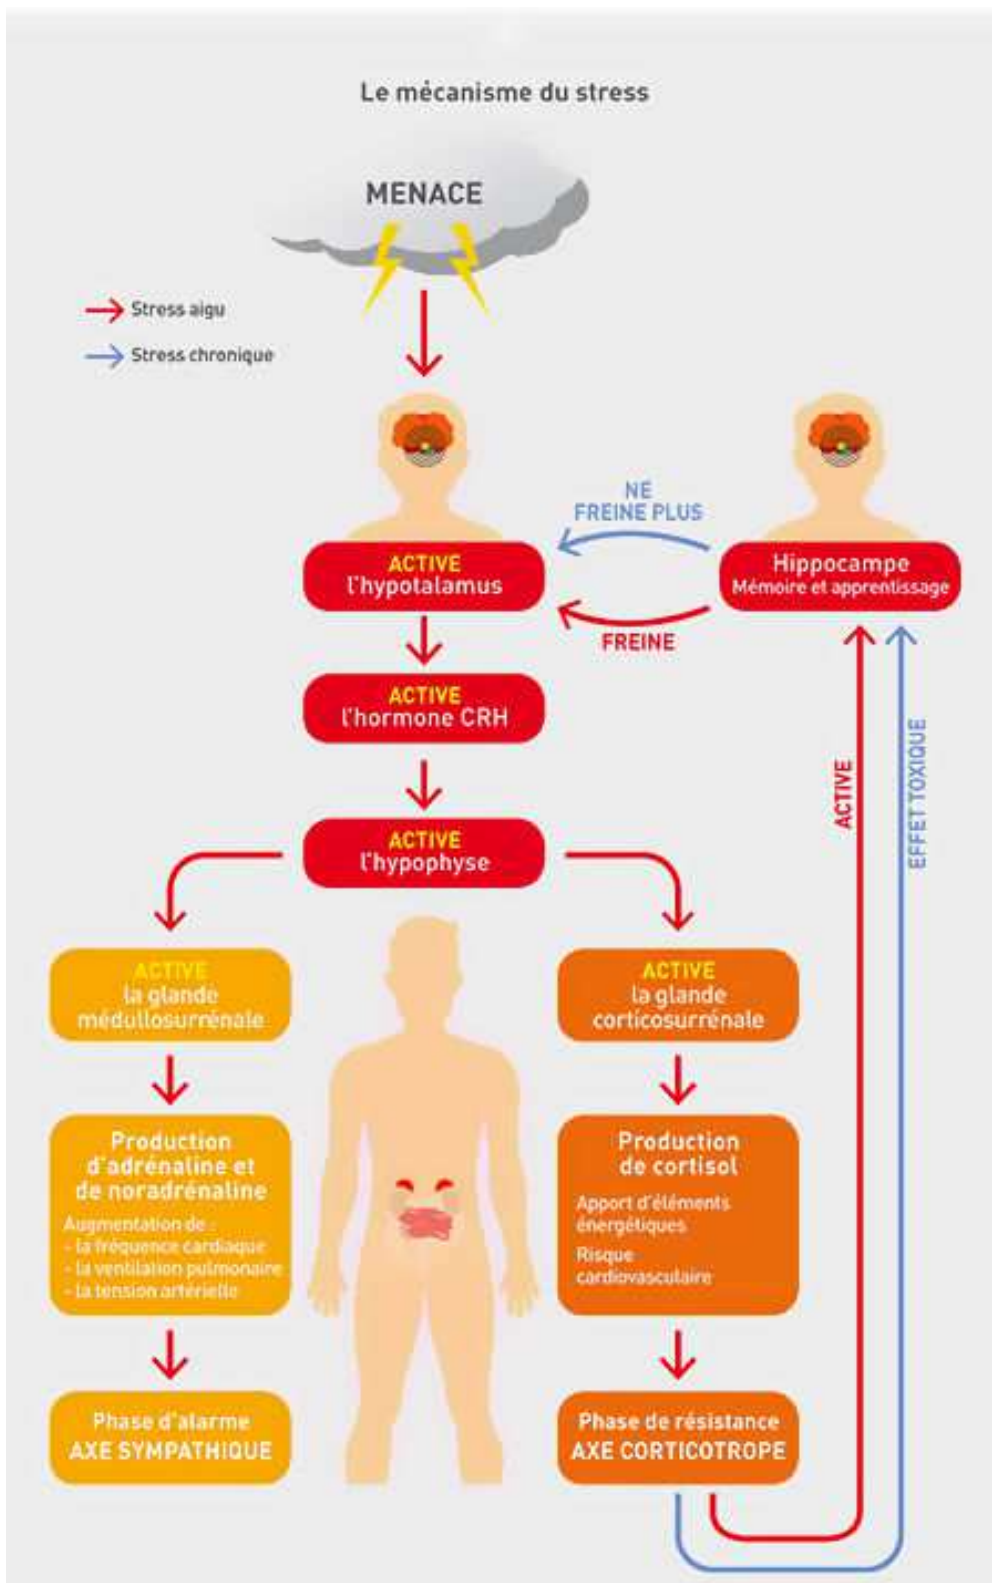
Le mécanisme du stress

MENACE

Stress aigu

Stress chronique

ACTIVE
l'hypotalamus

NE
FREINE PLUS

FREINE

Hippocampe
Mémoire et apprentissage

ACTIVE
l'hormone CRH

ACTIVE
l'hypophyse

ACTIVE

EFFET TOXIQUE

ACTIVE
la glande
médullosurrénale

Production
d'adrénaline et
de noradrénaline

Augmentation de :
- la fréquence cardiaque
- la ventilation pulmonaire
- la tension artérielle

Phase d'alarme
AXE SYMPATHIQUE

ACTIVE
la glande
corticosurrénale

Production
de cortisol

Apport d'éléments énergétiques

Risque cardiovasculaire

Phase de résistance
AXE CORTICOTROPE